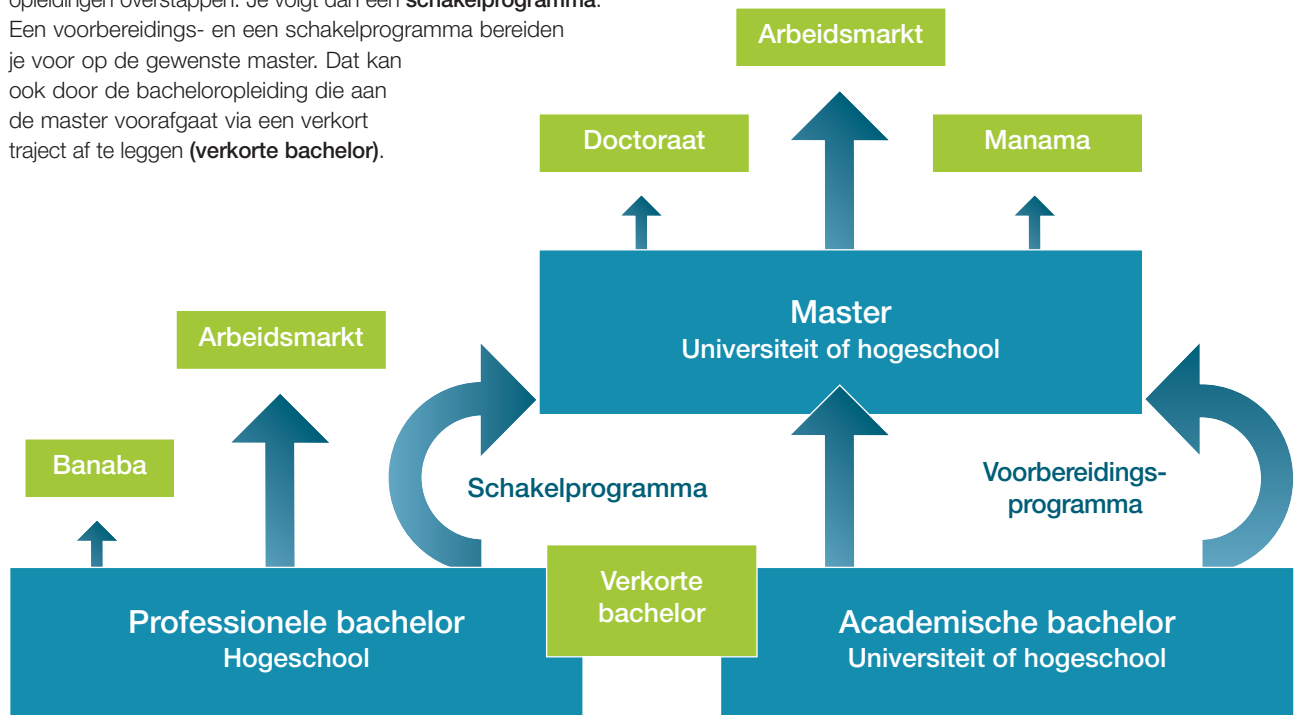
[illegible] schakelprogramma.
Een voorbereidings- en een schakelprogramma bereiden je voor op de gewenste master. Dat kan ook door de bacheloropleiding die aan de master voorafgaat via een verkort traject af te leggen (verkorte bachelor).

Arbeidsmarkt

Doctoraat

Manama

Master
Universiteit of hogeschool

Arbeidsmarkt

Banaba

Schakelprogramma

Voorbereidings-
programma

Verkorte bachelor

Professionele bachelor
Hogeschool

Academische bachelor
Universiteit of hogeschool